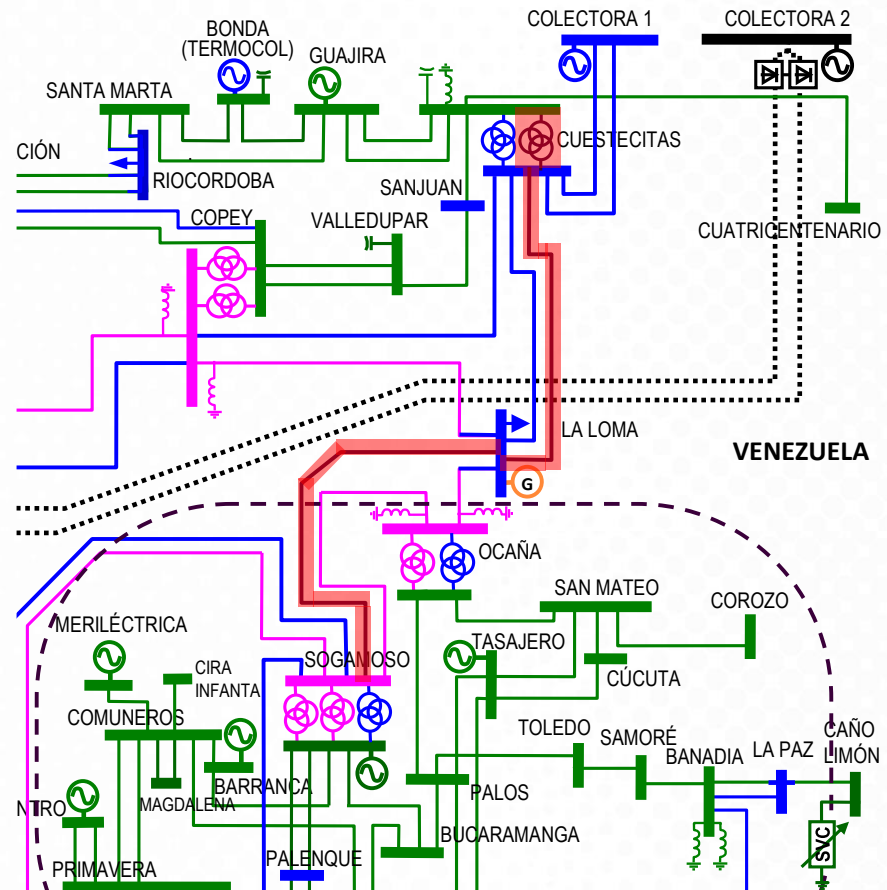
COLECTORA 1
COLECTORA 2
BONDA (TERMOCOL)
GUAJIRA
SANTA MARTA
CUESTECITAS
CIÓN
RIOCORDOBA
SANJUAN
COPEY
VALLEDUPAR
CUATRICENTENARIO
LA LOMA
VENEZUELA
G
OCAÑA
SAN MATEO
COROZO
MERILÉCTRICA
TASAJERO
SOGAMOSO
CIRA INFANTA
CÚCUTA
COMUNEROS
TOLEDO
SAMORÉ
CAÑO LIMÓN
BANADIA
LA PAZ
BARRANCA
MAGDALENA
PALOS
NTRO
SVC
BUCARAMANGA
PALENQUE
PRIMAVERA